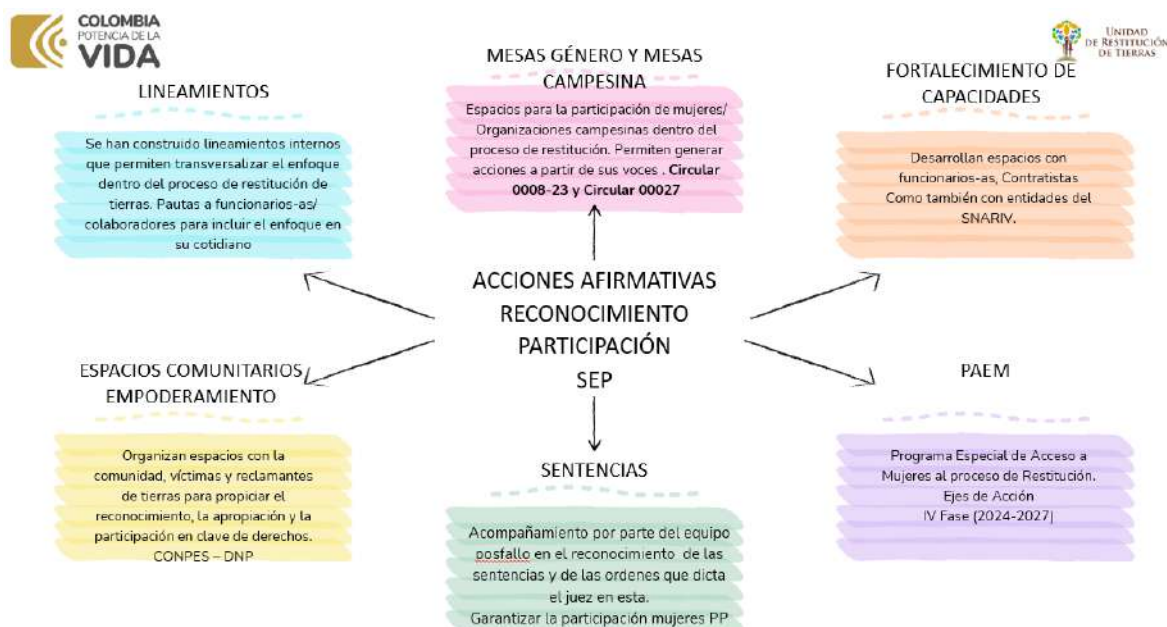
COLOMBIA
POTENCIA DE LA
VIDA

UNIDAD DE RESTITUCIÓN DE TIERRAS

MESAS GÉNERO Y MESAS CAMPESINA

Espacios para la participación de mujeres/ Organizaciones campesinas dentro del proceso de restitución. Permiten generar acciones a partir de sus voces . Circular 0008-23 y Circular 00027

LINEAMIENTOS

Se han construido lineamientos internos que permiten transversalizar el enfoque dentro del proceso de restitución de tierras. Pautas a funcionarios-as/ colaboradores para incluir el enfoque en su cotidiano

FORTALECIMIENTO DE CAPACIDADES

Desarrollan espacios con funcionarios-as, Contratistas Como también con entidades del SNARIV.

ACCIONES AFIRMATIVAS
RECONOCIMIENTO
PARTICIPACIÓN
SEP

ESPACIOS COMUNITARIOS EMPODERAMIENTO

Organizan espacios con la comunidad, víctimas y reclamantes de tierras para propiciar el reconocimiento, la apropiación y la participación en clave de derechos. CONPES – DNP

PAEM

Programa Especial de Acceso a Mujeres al proceso de Restitución. Ejes de Acción IV Fase (2024-2027)

SENTENCIAS

Acompañamiento por parte del equipo posfallo en el reconocimiento de las sentencias y de las ordenes que dicta el juez en esta.
Garantizar la participación mujeres PP